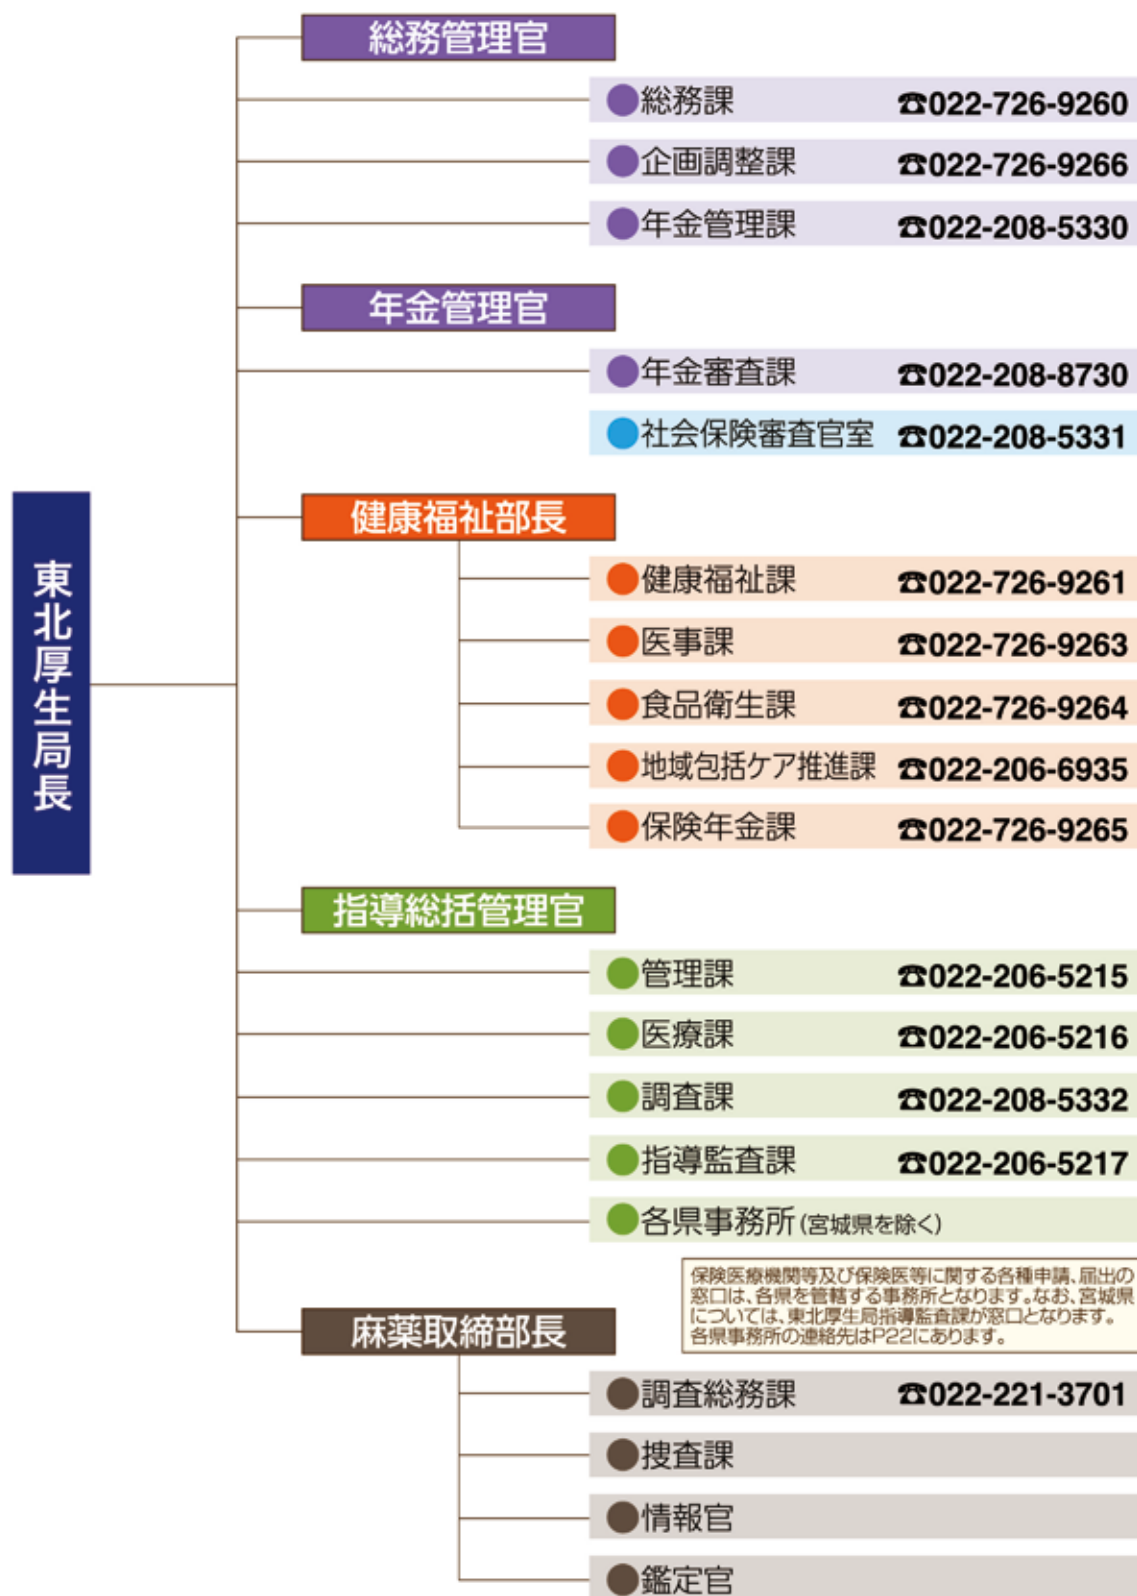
東北厚生局長

総務管理官

●総務課 ☎022-726-9260

●企画調整課 ☎022-726-9266

●年金管理課 ☎022-208-5330

年金管理官

●年金審査課 ☎022-208-8730

●社会保険審査官室 ☎022-208-5331

健康福祉部長

●健康福祉課 ☎022-726-9261

●医事課 ☎022-726-9263

●食品衛生課 ☎022-726-9264

●地域包括ケア推進課 ☎022-206-6935

●保険年金課 ☎022-726-9265

指導総括管理官

●管理課 ☎022-206-5215

●医療課 ☎022-206-5216

●調査課 ☎022-208-5332

●指導監査課 ☎022-206-5217

●各県事務所(宮城県を除く)

保険医療機関等及び保険医等に関する各種申請、届出の窓口は、各県を管轄する事務所となります。なお、宮城県については、東北厚生局指導監査課が窓口となります。各県事務所の連絡先はP22にあります。

麻薬取締部長

●調査総務課 ☎022-221-3701

●捜査課

●情報官

●鑑定官